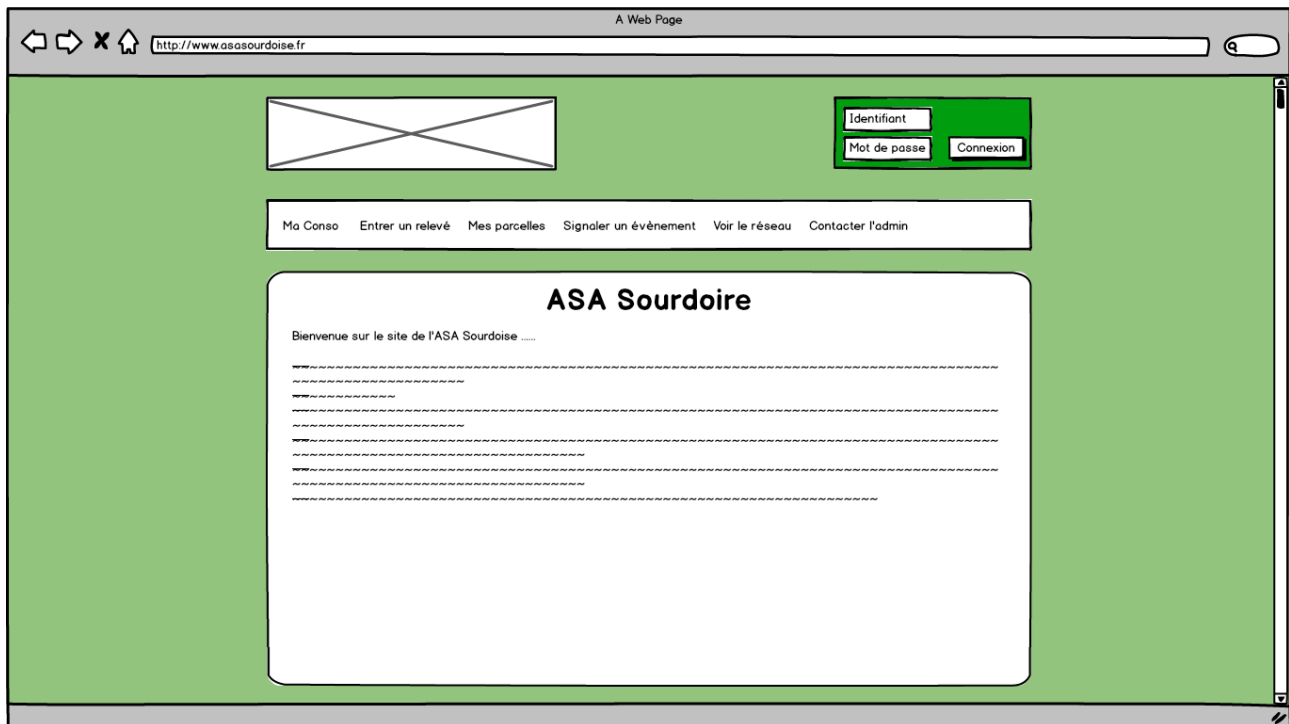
A Web Page

http://www.asasourdoise.fr

Identifiant

Mot de passe

Connexion

Ma Conso Entrer un relevé Mes parcelles Signaler un évènement Voir le réseau Contacter l'admin

ASA Sourdoire

Bienvenue sur le site de l'ASA Sourdoise ......